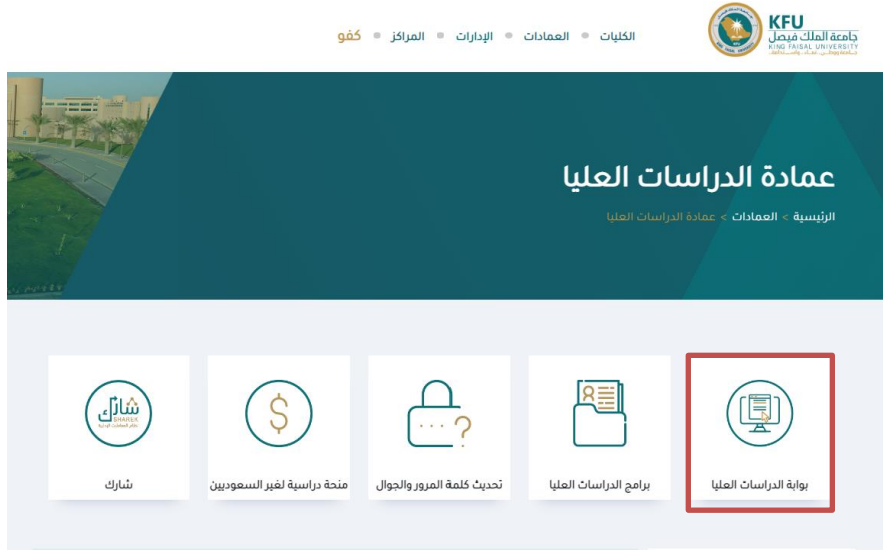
KFU
جامعة الملك فيصل
KING FAISAL UNIVERSITY

الكليات • العمادات • الإدارات • المراكز • كفو

عمادة الدراسات العليا

الرئيسية > العمادات > عمادة الدراسات العليا

بوابة الدراسات العليا

برامج الدراسات العليا

تحديث كلمة المرور والجوال

منحة دراسية لغير السعوديين

شارك
SHAREK

شارك